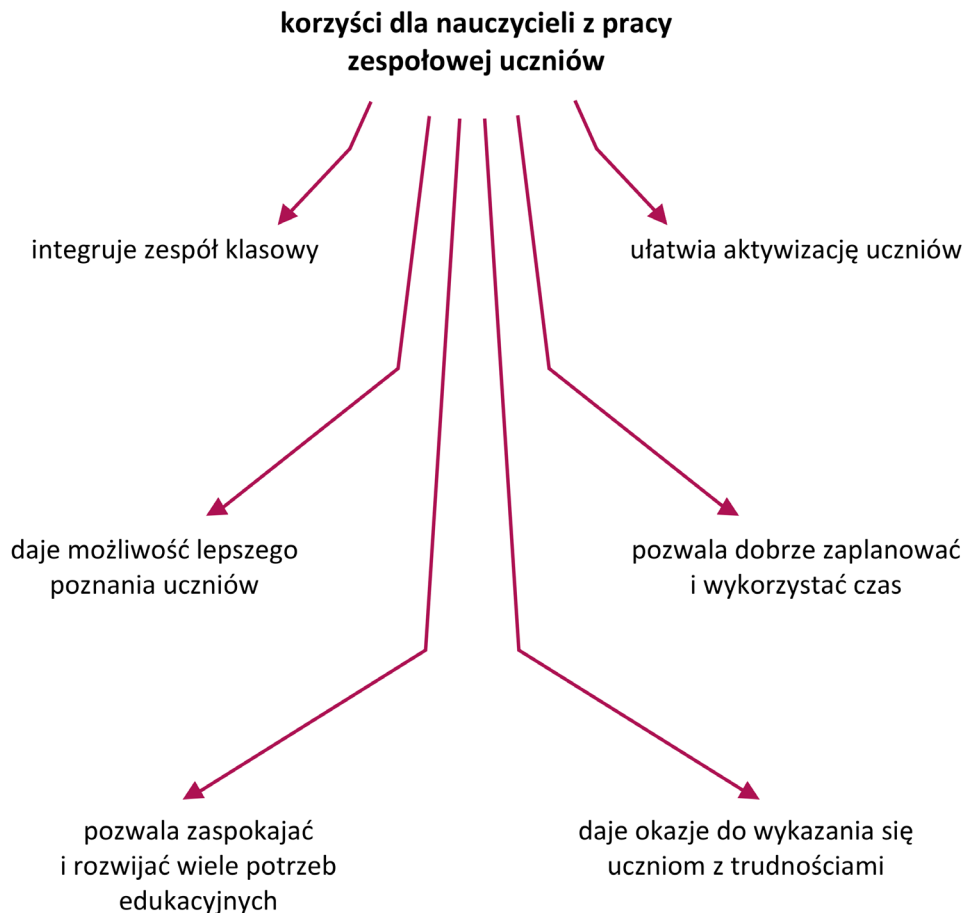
korzyści dla nauczycieli z pracy zespołowej uczniów

integruje zespół klasowy

ułatwia aktywizację uczniów

daje możliwość lepszego poznania uczniów

pozwala dobrze zaplanować i wykorzystać czas

pozwala zaspokajać i rozwijać wiele potrzeb edukacyjnych

daje okazje do wykazania się uczniom z trudnościami